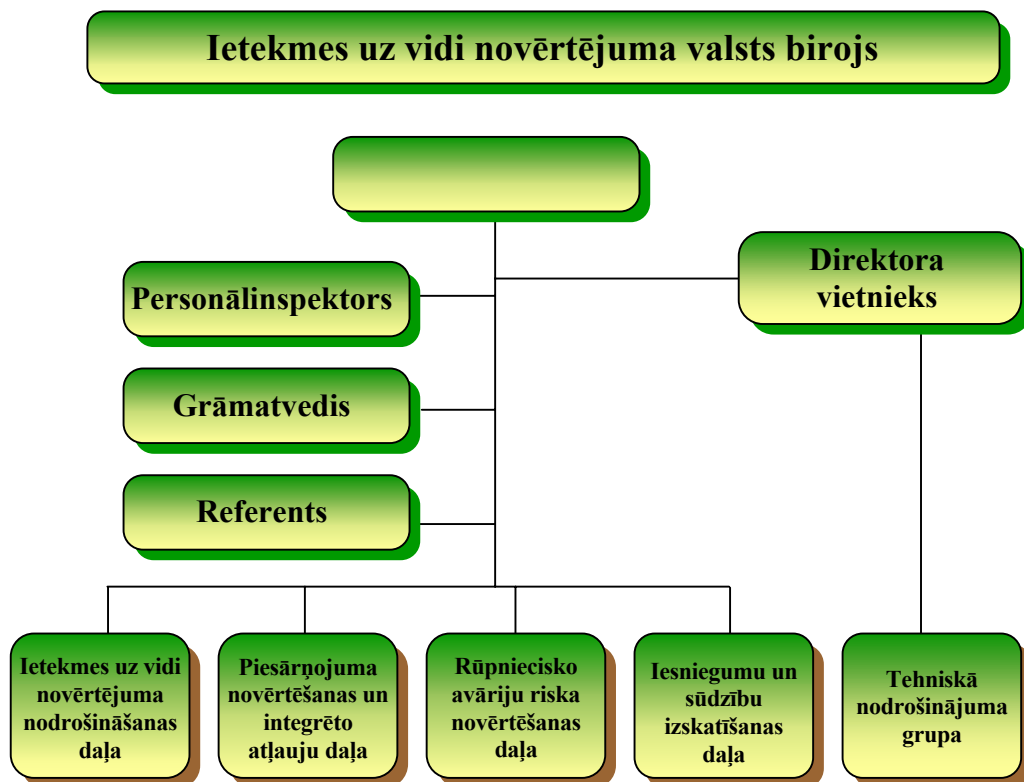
Ietekmes uz vidi novērtējuma valsts birojs

Direktora vietnieks

Personālinspektors

Grāmatvedis

Referents

Ietekmes uz vidi novērtējuma nodrošināšanas daļa

Piesārņojuma novērtēšanas un integrēto atļauju daļa

Rūpniecisko avāriju riska novērtēšanas daļa

Iesniegumu un sūdzību izskatīšanas daļa

Tehniskā nodrošinājuma grupa